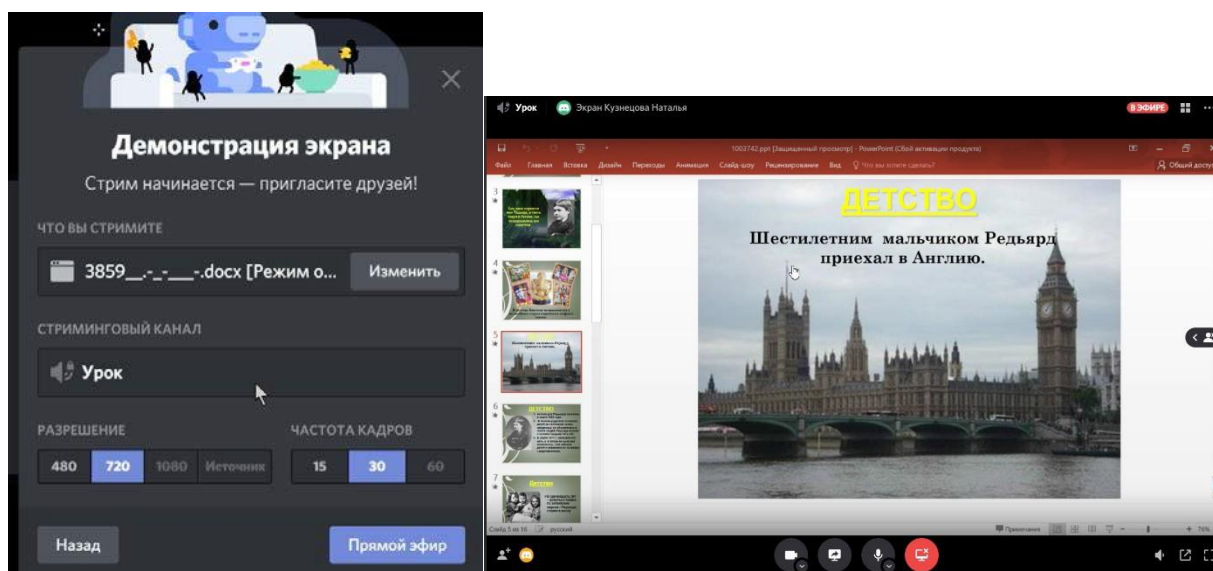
Демонстрация экрана

Стрим начинается — пригласите друзей!

ЧТО ВЫ СТРИМИТЕ

3859__-_-___-.docx [Режим о...

Изменить

СТРИМИНГОВЫЙ КАНАЛ

Урок

РАЗРЕШЕНИЕ

480 720 1080 Источник

ЧАСТОТА КАДРОВ

15 30 60

Назад

Прямой эфир

Урок Экран Кузнецова Наталья

В ЭФИРЕ

1003742.ppt [Защищенный просмотр] - PowerPoint (Сбой активации продукта)

Файл Главная Вставка Дизайн Переходы Анимация Слайд-шоу Рецензирование Вид Что вы хотите сделать?

Общий доступ

ДЕТСТВО

Шестилетним мальчиком Редьярд приехал в Англию.

Слайд 5 из 16 русский

Примечания

76%